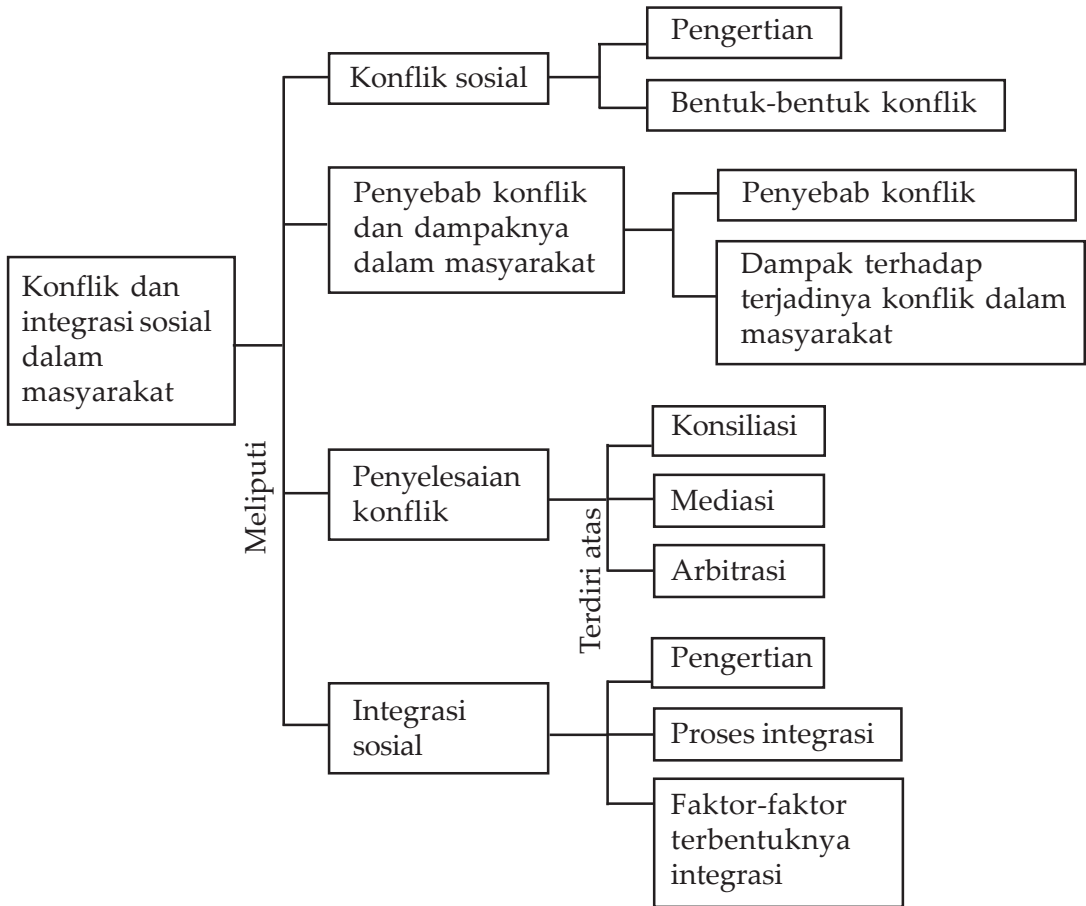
Konflik dan integrasi sosial dalam masyarakat

Meliputi

Konflik sosial

Pengertian

Bentuk-bentuk konflik

Penyebab konflik dan dampaknya dalam masyarakat

Penyebab konflik

Dampak terhadap terjadinya konflik dalam masyarakat

Penyelesaian konflik

Terdiri atas

Konsiliasi

Mediasi

Arbitrasi

Integrasi sosial

Pengertian

Proses integrasi

Faktor-faktor terbentuknya integrasi